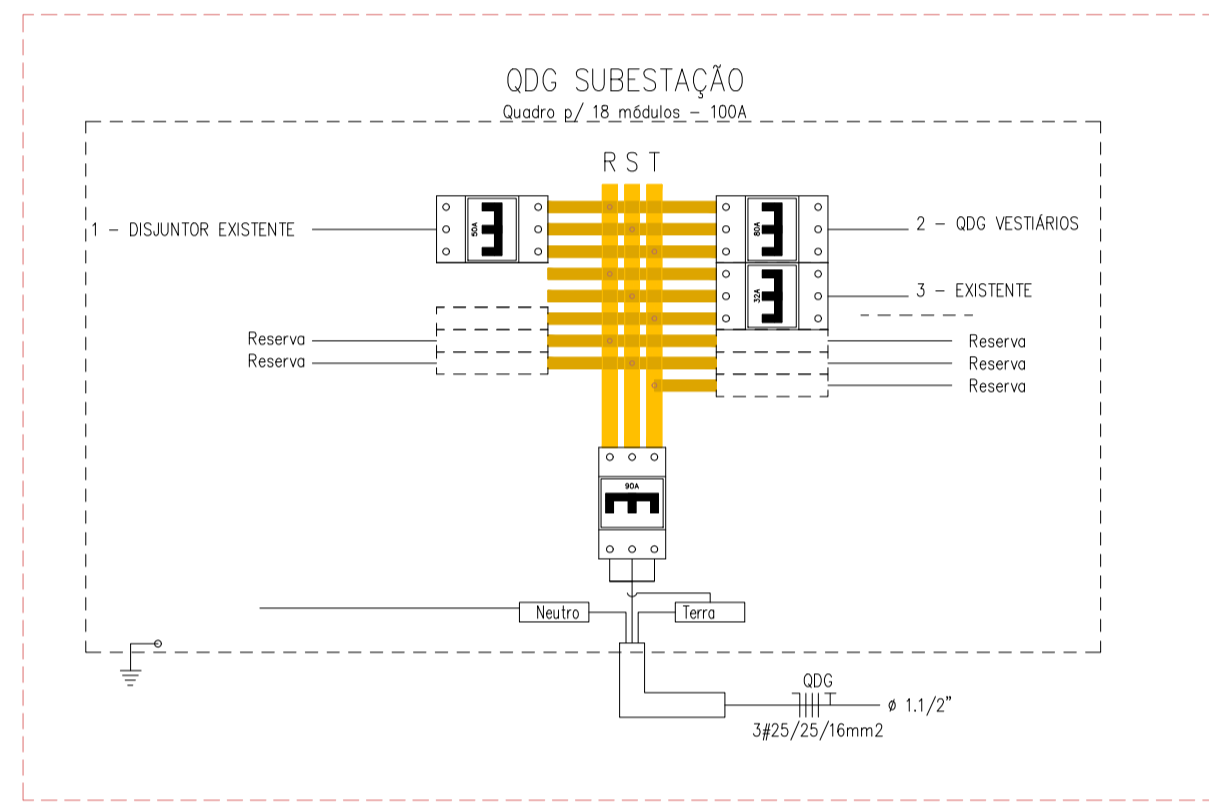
QDG SUBESTAÇÃO

Quadro p/ 18 módulos - 100A

R S T

1 - DISJUNTOR EXISTENTE

50A

80A

2 - QDG VESTIÁRIOS

32A

3 - EXISTENTE

Reserva

Reserva

Reserva

Reserva

Reserva

90A

Neutro

Terra

QDG

ø 1.1/2"

3#25/25/16mm2